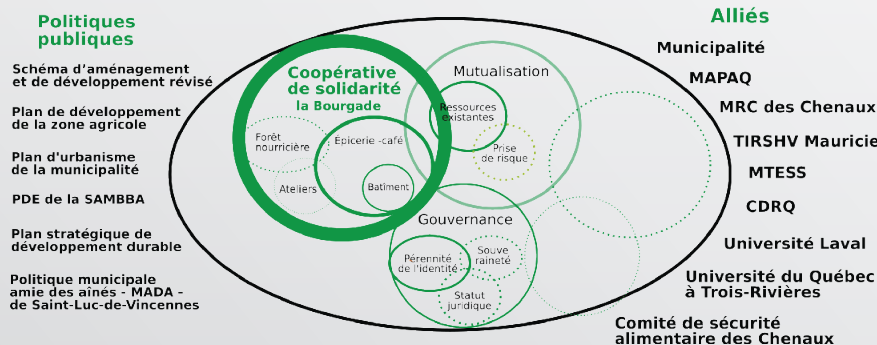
Politiques publiques

Schéma d'aménagement et de développement révisé

Plan de développement de la zone agricole

Plan d'urbanisme de la municipalité

PDE de la SAMBBA

Plan stratégique de développement durable

Politique municipale amie des aînés - MADA - de Saint-Luc-de-Vincennes

Coopérative de solidarité la Bourgade

Forêt nourricière

Épicerie -café

Ateliers

Batiment

Mutualisation

Ressources existantes

Prise de risque

Gouvernance

Pérennité de l'identité

Souve raineté

Statut juridique

Alliés

Municipalité

MAPAQ

MRC des Chenaux

TIRSHV Mauricie

MTESS

CDRQ

Université Laval

Université du Québec à Trois-Rivières

Comité de sécurité alimentaire des Chenaux